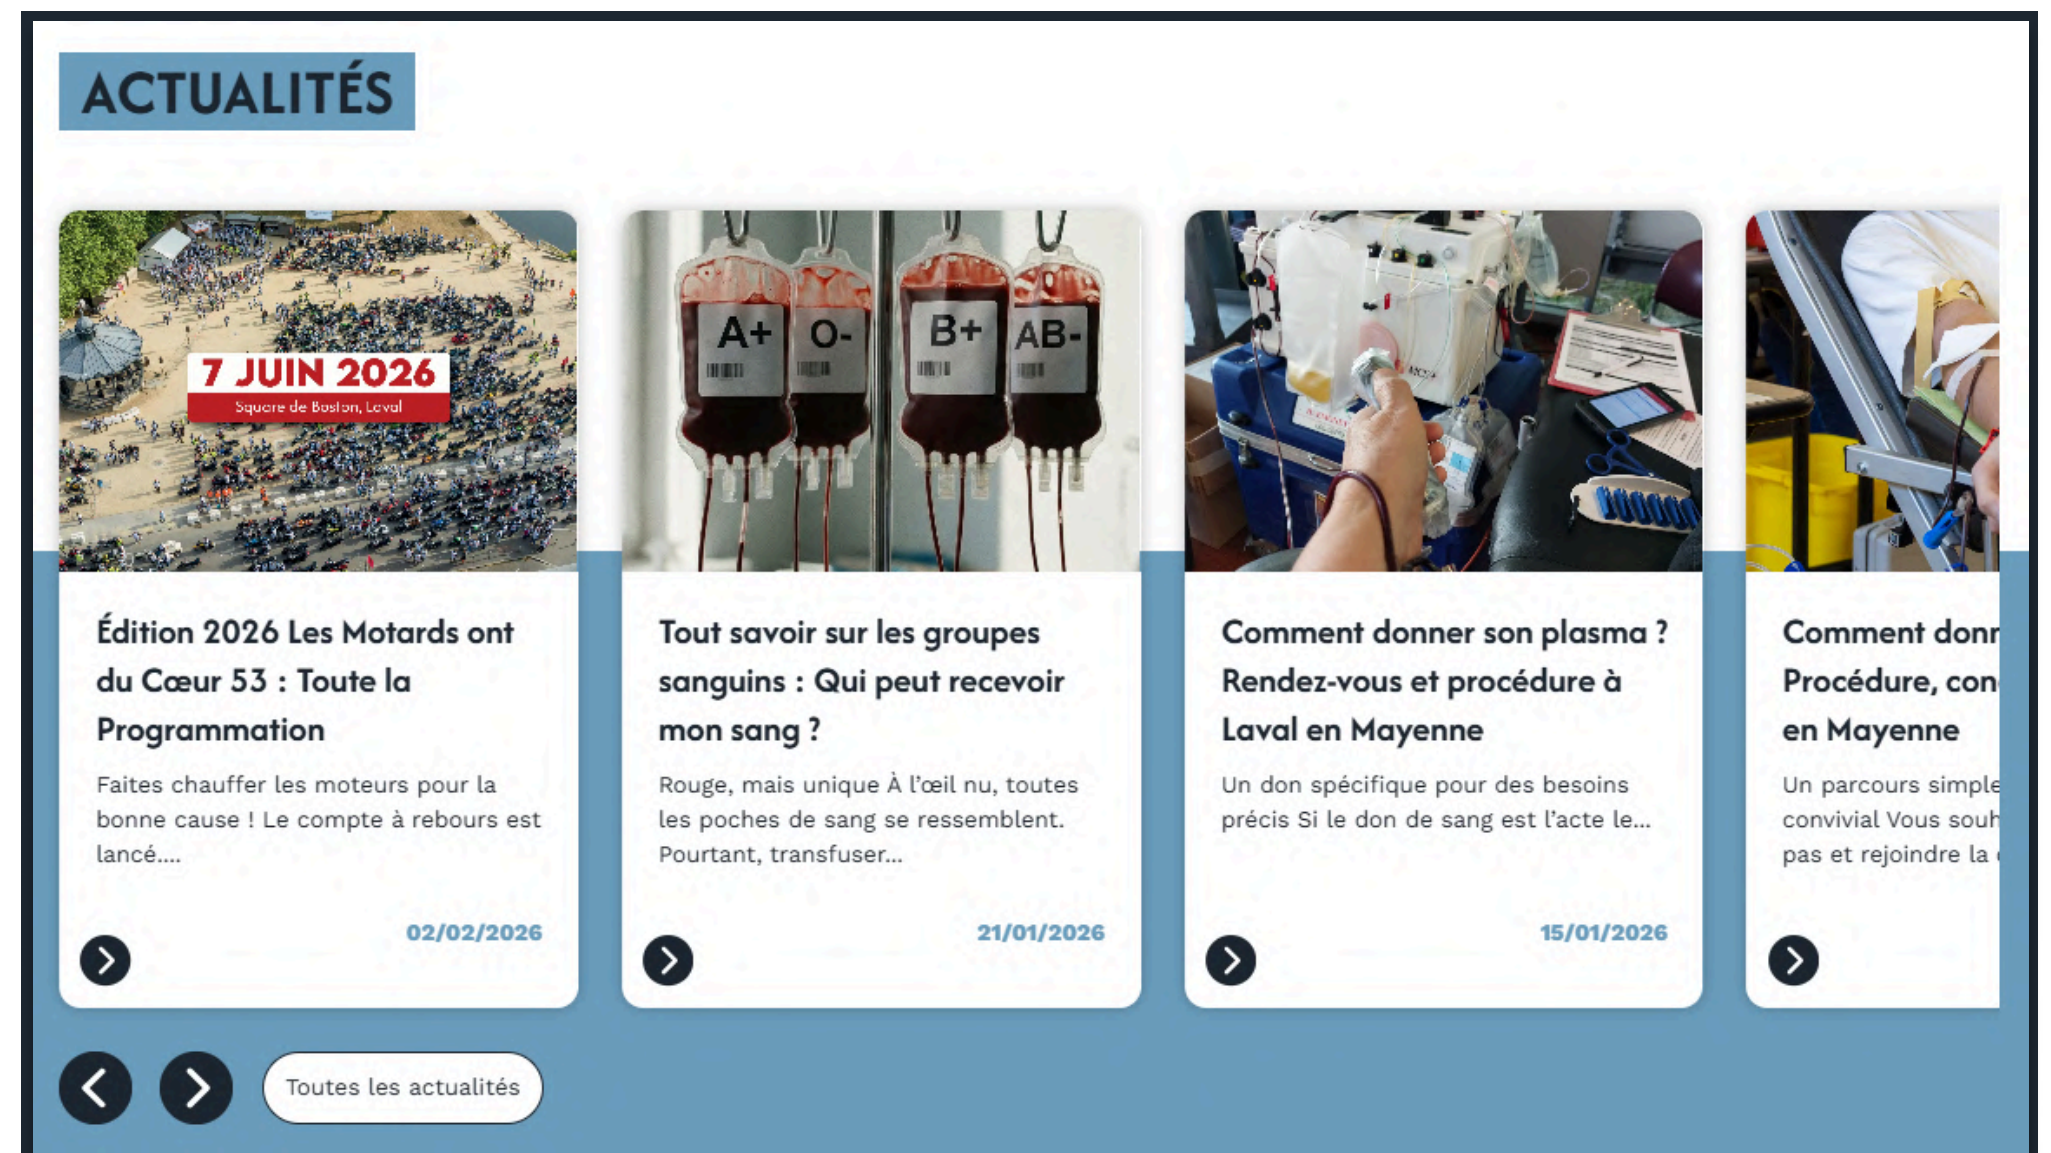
ACTUALITÉS

7 JUIN 2026
Square de Boston, Laval

Édition 2026 Les Motards ont du Cœur 53 : Toute la Programmation

Faites chauffer les moteurs pour la bonne cause ! Le compte à rebours est lancé....

02/02/2026

A+ O- B+ AB-

Tout savoir sur les groupes sanguins : Qui peut recevoir mon sang ?

Rouge, mais unique À l'œil nu, toutes les poches de sang se ressemblent. Pourtant, transfuser...

21/01/2026

Comment donner son plasma ? Rendez-vous et procédure à Laval en Mayenne

Un don spécifique pour des besoins précis Si le don de sang est l'acte le...

15/01/2026

Comment donn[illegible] Procédure, con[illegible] en Mayenne

Un parcours simple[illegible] convivial Vous souh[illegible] pas et rejoindre la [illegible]

Toutes les actualités